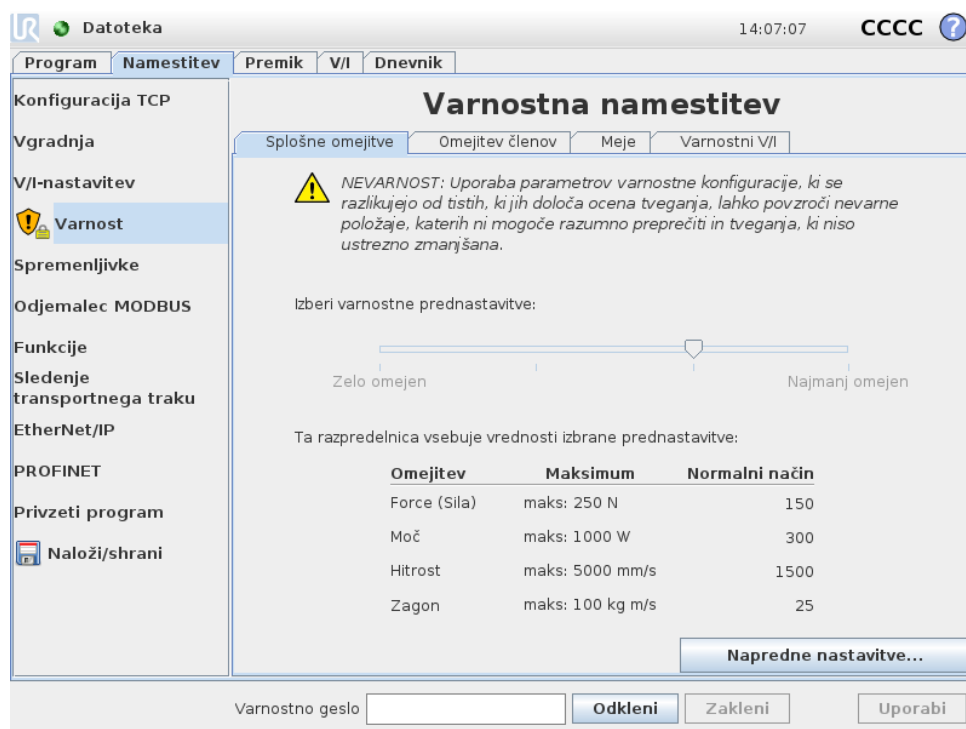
Datoteka 14:07:07 CCCC ?

Program | Namestitev | Premik | V/I | Dnevnik

Konfiguracija TCP
Vgradnja
V/I-nastavitev
Varnost
Spremenljivke
Odjemalec MODBUS
Funkcije
Sledenje transportnega traku
EtherNet/IP
PROFINET
Privzeti program
Naloži/shrani

Varnostna namestitev

Splošne omejitve | Omejitev členov | Meje | Varnostni V/I

NEVARNOST: Uporaba parametrov varnostne konfiguracije, ki se razlikujejo od tistih, ki jih določa ocena tveganja, lahko povzroči nevarne položaje, katerih ni mogoče razumno preprečiti in tveganja, ki niso ustrezno zmanjšana.

Izberi varnostne prednastavitve:

Zelo omejen
Najmanj omejen

Ta razpredelnica vsebuje vrednosti izbrane prednastavitve:

| Omejitev | Maksimum | Normalni način |
|---|---|---|
| Force (Sila) | maks: 250 N | 150 |
| Moč | maks: 1000 W | 300 |
| Hitrost | maks: 5000 mm/s | 1500 |
| Zagon | maks: 100 kg m/s | 25 |

Napredne nastavitve...

Varnostno geslo | Odkleni | Zakleni | Uporabi